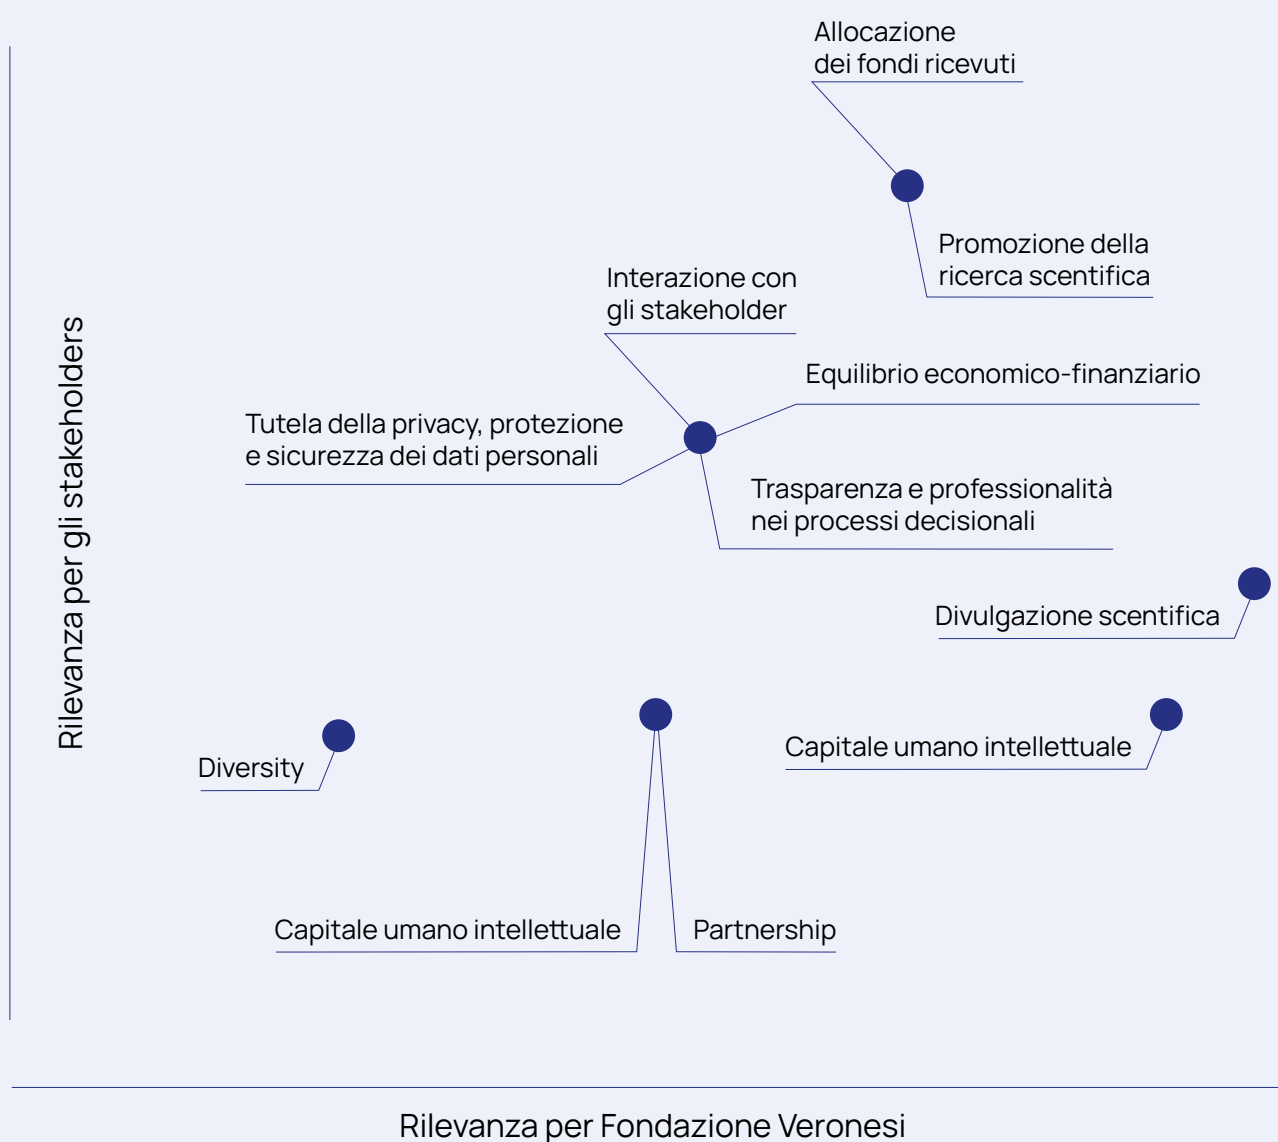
Allocazione dei fondi ricevuti

Promozione della ricerca scientifica

Interazione con gli stakeholder

Equilibrio economico-finanziario

Tutela della privacy, protezione e sicurezza dei dati personali

Trasparenza e professionalità nei processi decisionali

Divulgazione scientifica

Capitale umano intellettuale

Diversity

Capitale umano intellettuale

Partnership

Rilevanza per gli stakeholders

Rilevanza per Fondazione Veronesi